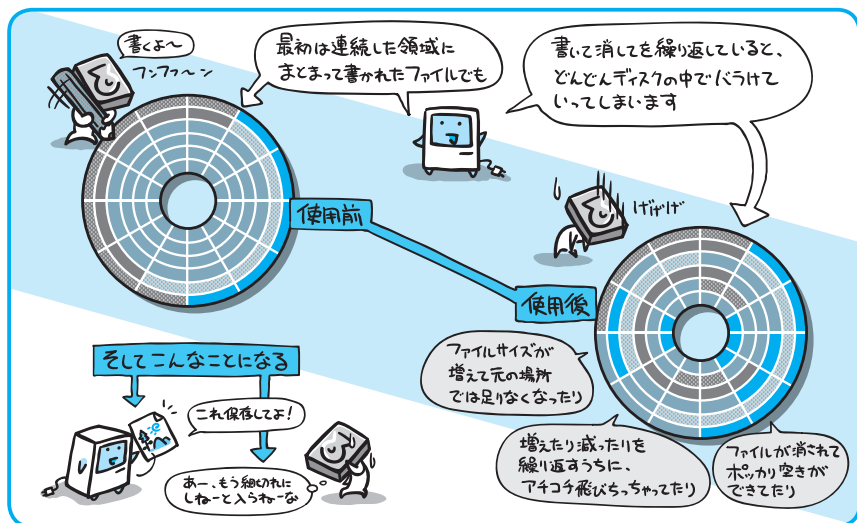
書くよ〜
フンフ〜ン

最初は連続した領域にまとまって書かれたファイルでも

書いて消してを繰り返していると、どんどんディスクの中でバラけていってしまいます

使用前

げげげ

使用後

そしてこんなことになる

これ保存してよ!

あー、もう細切れにしねーと入らねーな

ファイルサイズが増えて元の場所では足りなくなったり

増えたり減ったりを繰り返すうちに、アチコチ飛びちっちゃってたり

ファイルが消されてポッカリ空きができてたり